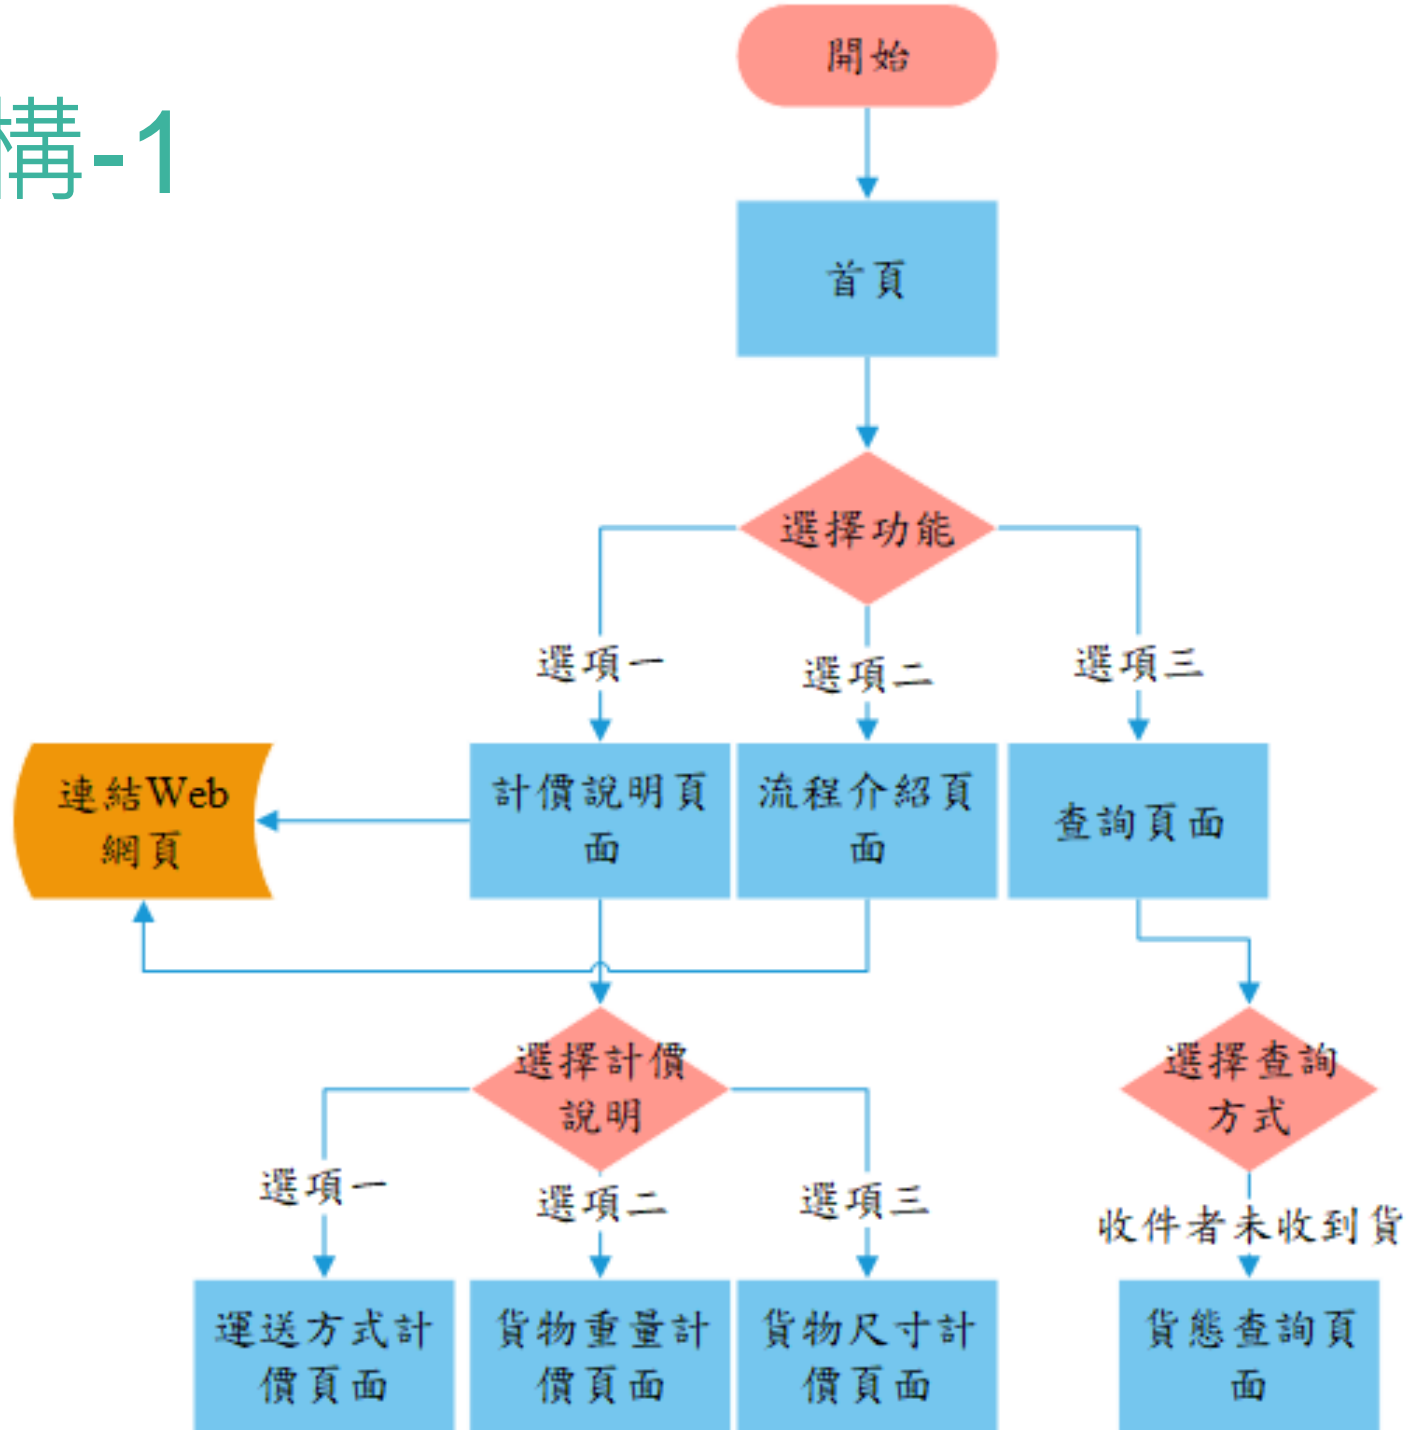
構-1

開始

首頁

選擇功能

選項一

選項二

選項三

連結Web網頁

計價說明頁面

流程介紹頁面

查詢頁面

選擇計價說明

選擇查詢方式

選項一

選項二

選項三

收件者未收到貨

運送方式計價頁面

貨物重量計價頁面

貨物尺寸計價頁面

貨態查詢頁面